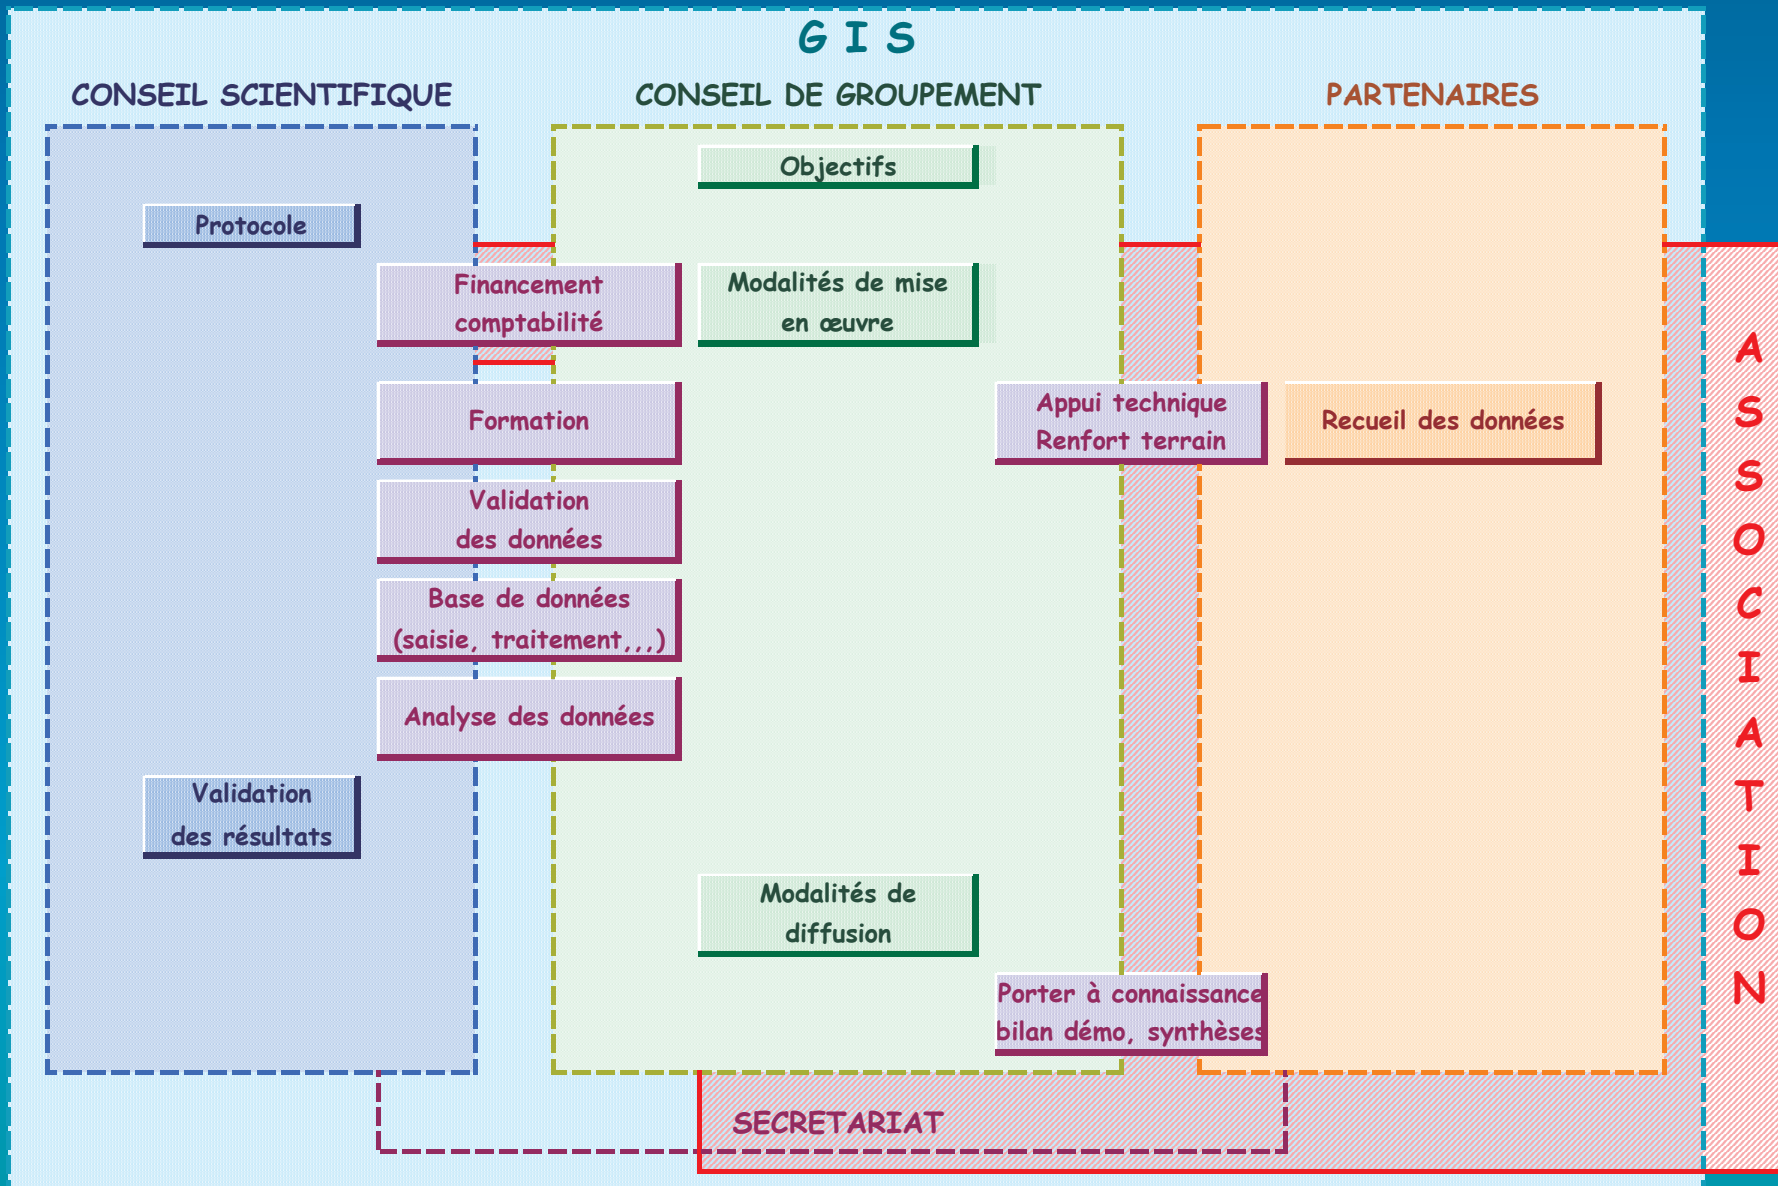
G I S

CONSEIL SCIENTIFIQUE

CONSEIL DE GROUPEMENT

PARTENAIRES

Objectifs

Protocole

Financement comptabilité

Modalités de mise en œuvre

Formation

Appui technique Renfort terrain

Recueil des données

Validation des données

Base de données (saisie, traitement,,,)

Analyse des données

Validation des résultats

Modalités de diffusion

Porter à connaissance bilan démo, synthèses

SECRETARIAT

ASSOCIATION